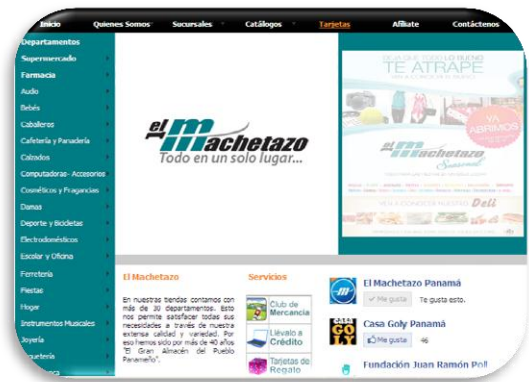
Inicio | Quienes Somos | Sucursales | Catálogos | Tarjetas | Afíliate | Contáctenos

Departamentos
Supermercado
Farmacia
Audio
Bebés
Caballeros
Cafetería y Panadería
Calzados
Computadoras - Accesorios
Cosméticos y Fragancias
Damas
Deporte y Bicicletas
Electrodomésticos
Escolar y Oficina
Ferretería
Fiestas
Hogar
Instrumentos Musicales
Joyería
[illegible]guetería
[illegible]

el Machetazo
Todo en un solo lugar...

TE ATRAPE
YA ABRIMOS
el Machetazo
VEN Y CONOCE NUESTRO Deli

El Machetazo
En nuestras tiendas contamos con más de 30 departamentos. Esto nos permite satisfacer todas sus necesidades a través de nuestra extensa calidad y variedad. Por eso hemos sido por más de 40 años "El Gran Almacén del Pueblo Panameño".

Servicios
Club de Mercancía
Llévalo a Crédito
Tarjetas de Regalo

El Machetazo Panamá
Me gusta  Te gusta esto.
Casa Goly Panamá
Me gusta  46
Fundación Juan Ramón Poll